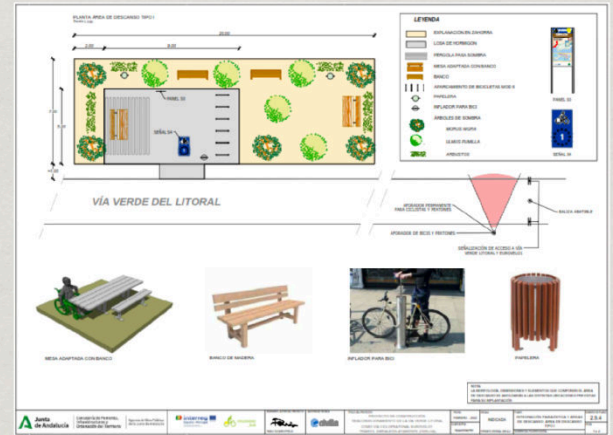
PLANTA ÁREA DE DESCANSO TIPO I

LEYENDA

EXPLANACIÓN EN ZAHORRA
LOSA DE HORMIGÓN
PÉRGOLA PARA SOMBRA
MESA ADAPTADA CON BANCO
BANCO
APARCAMIENTO DE BICICLETAS MOD II
PAPELERA
INFLADOR PARA BICI
ÁRBOLES DE SOMBRA
MORUS NIGRA
QUERCUS ROBUR
ARBUSTOS

PANEL 02
SEÑAL 04

PANEL 02
SEÑAL 04

VÍA VERDE DEL LITORAL

MESA ADAPTADA CON BANCO
BANCO DE MADERA
INFLADOR PARA BICI
PAPELERA

Junta de Andalucía